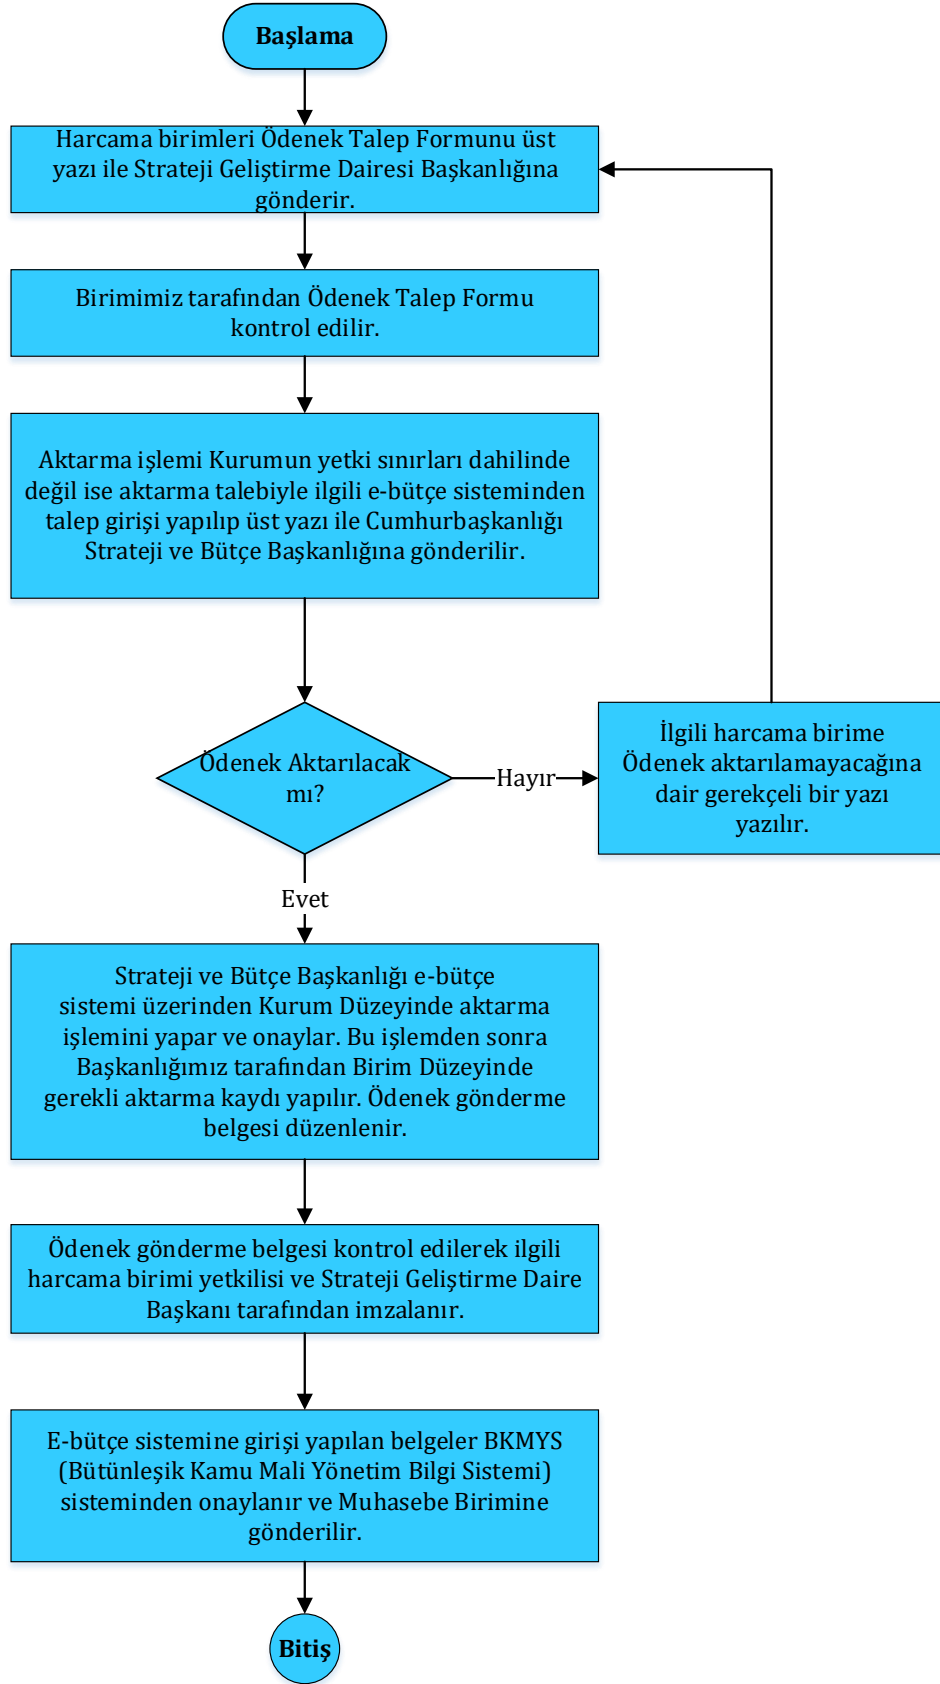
Başlama

Harcama birimleri Ödenek Talep Formunu üst yazı ile Strateji Geliştirme Dairesi Başkanlığına gönderir.

Birimimiz tarafından Ödenek Talep Formu kontrol edilir.

Aktarma işlemi Kurumun yetki sınırları dahilinde değil ise aktarma talebiyle ilgili e-bütçe sisteminden talep girişi yapılıp üst yazı ile Cumhurbaşkanlığı Strateji ve Bütçe Başkanlığına gönderilir.

Ödenek Aktarılacak mı?

Hayır

İlgili harcama birime Ödenek aktarılamayacağına dair gerekçeli bir yazı yazılır.

Evet

Strateji ve Bütçe Başkanlığı e-bütçe sistemi üzerinden Kurum Düzeyinde aktarma işlemini yapar ve onaylar. Bu işlemden sonra Başkanlığımız tarafından Birim Düzeyinde gerekli aktarma kaydı yapılır. Ödenek gönderme belgesi düzenlenir.

Ödenek gönderme belgesi kontrol edilerek ilgili harcama birimi yetkilisi ve Strateji Geliştirme Daire Başkanı tarafından imzalanır.

E-bütçe sistemine girişi yapılan belgeler BKMYS (Bütünleşik Kamu Mali Yönetim Bilgi Sistemi) sisteminden onaylanır ve Muhasebe Birimine gönderilir.

Bitiş